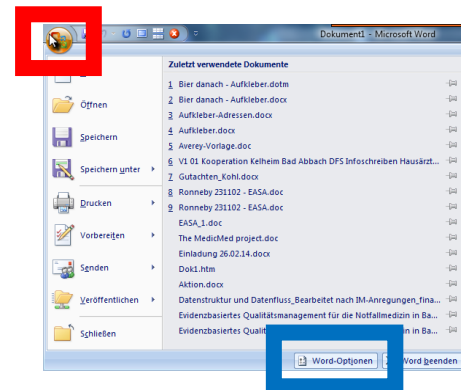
Dokument1 - Microsoft Word

Zuletzt verwendete Dokumente

Öffnen

Speichern

Speichern unter

Drucken

Vorbereiten

Senden

Veröffentlichen

Schließen

1 Bier danach - Aufkleber.dotm
2 Bier danach - Aufkleber.docx
3 Aufkleber-Adressen.docx
4 Aufkleber.docx
5 Averey-Vorlage.doc
6 V1 01 Kooperation Kelheim Bad Abbach DFS Infoschreiben Hausärzt...
7 Gutachten_Kohl.docx
8 Ronneby 231102 - EASA.doc
9 Ronneby 231102 - EASA.doc
EASA_1.doc
The MedicMed project.doc
Einladung 26.02.14.docx
Dok1.htm
Aktion.docx
Datenstruktur und Datenfluss_Bearbeitet nach IM-Anregungen_fina...
Evidenzbasiertes Qualitätsmanagement für die Notfallmedizin in Ba...
Evidenzbasiertes Qualit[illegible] in Ba...

Word-Optionen
Word beenden